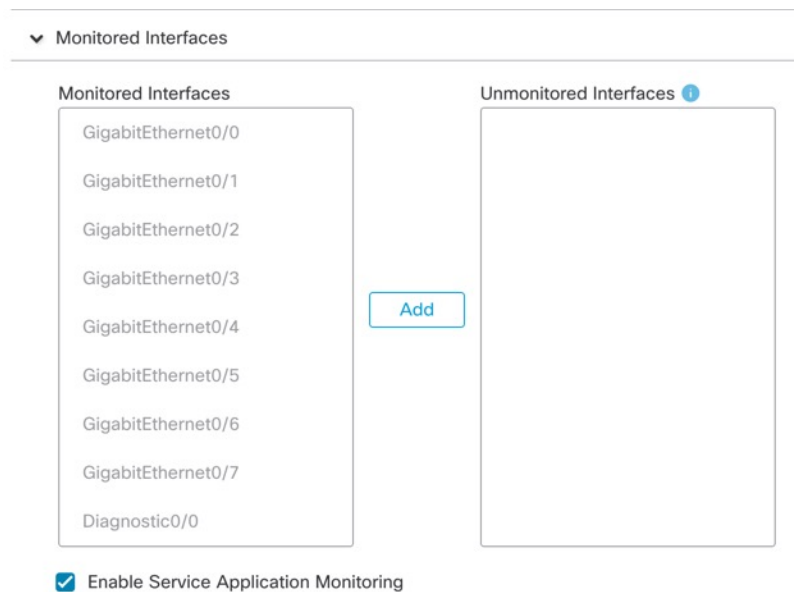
Monitored Interfaces

Monitored Interfaces

GigabitEthernet0/0

GigabitEthernet0/1

GigabitEthernet0/2

GigabitEthernet0/3

GigabitEthernet0/4

GigabitEthernet0/5

GigabitEthernet0/6

GigabitEthernet0/7

Diagnostic0/0

Add

Unmonitored Interfaces

Enable Service Application Monitoring